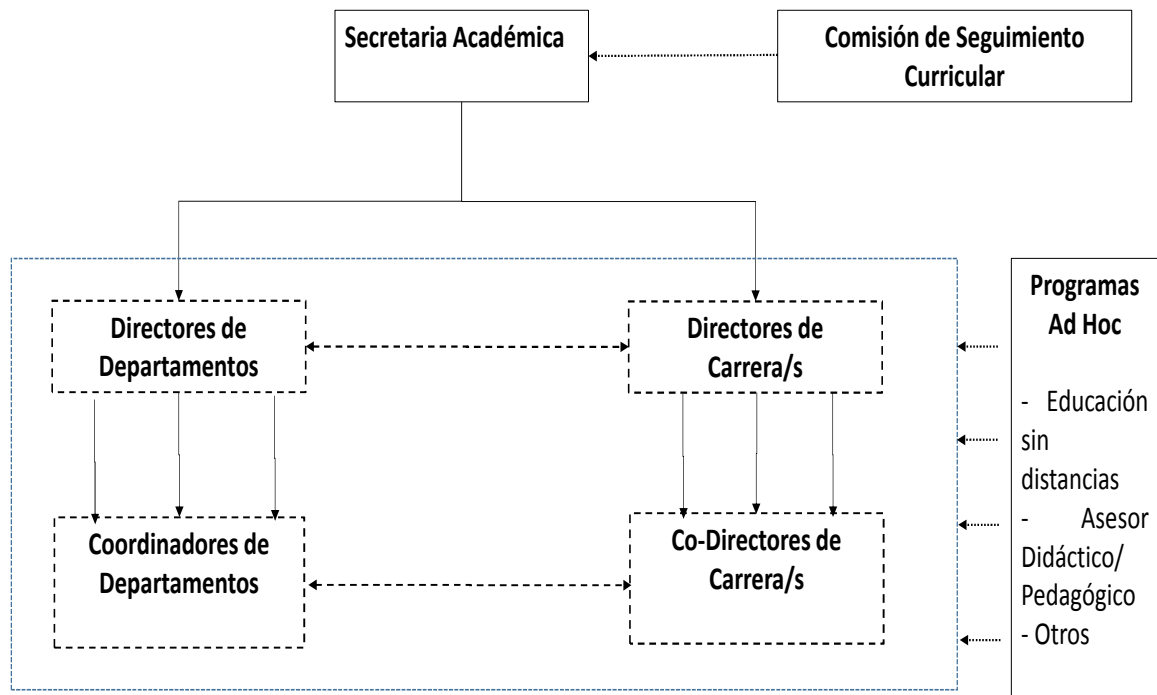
Secretaria Académica

Comisión de Seguimiento Curricular

Directores de Departamentos

Directores de Carrera/s

Coordinadores de Departamentos

Co-Directores de Carrera/s

Programas Ad Hoc

- Educación sin distancias
- Asesor Didáctico/ Pedagógico
- Otros